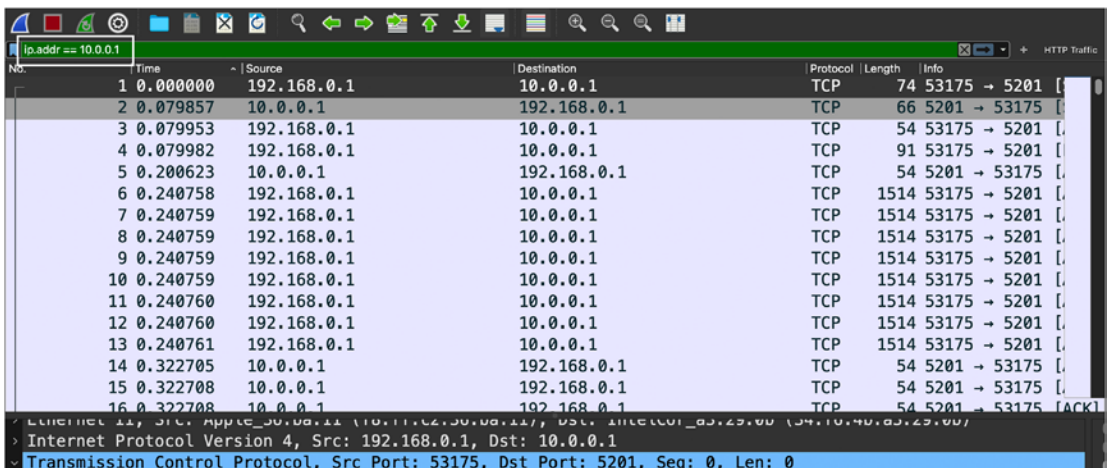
ip.addr == 10.0.0.1

+ HTTP Traffic

| No. | Time | Source | Destination | Protocol | Length | Info |
|---|---|---|---|---|---|---|
| 1 | 0.000000 | 192.168.0.1 | 10.0.0.1 | TCP | 74 | 53175 → 5201 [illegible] |
| 2 | 0.079857 | 10.0.0.1 | 192.168.0.1 | TCP | 66 | 5201 → 53175 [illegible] |
| 3 | 0.079953 | 192.168.0.1 | 10.0.0.1 | TCP | 54 | 53175 → 5201 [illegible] |
| 4 | 0.079982 | 192.168.0.1 | 10.0.0.1 | TCP | 91 | 53175 → 5201 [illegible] |
| 5 | 0.200623 | 10.0.0.1 | 192.168.0.1 | TCP | 54 | 5201 → 53175 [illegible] |
| 6 | 0.240758 | 192.168.0.1 | 10.0.0.1 | TCP | 1514 | 53175 → 5201 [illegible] |
| 7 | 0.240759 | 192.168.0.1 | 10.0.0.1 | TCP | 1514 | 53175 → 5201 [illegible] |
| 8 | 0.240759 | 192.168.0.1 | 10.0.0.1 | TCP | 1514 | 53175 → 5201 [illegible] |
| 9 | 0.240759 | 192.168.0.1 | 10.0.0.1 | TCP | 1514 | 53175 → 5201 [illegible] |
| 10 | 0.240759 | 192.168.0.1 | 10.0.0.1 | TCP | 1514 | 53175 → 5201 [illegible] |
| 11 | 0.240760 | 192.168.0.1 | 10.0.0.1 | TCP | 1514 | 53175 → 5201 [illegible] |
| 12 | 0.240760 | 192.168.0.1 | 10.0.0.1 | TCP | 1514 | 53175 → 5201 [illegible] |
| 13 | 0.240761 | 192.168.0.1 | 10.0.0.1 | TCP | 1514 | 53175 → 5201 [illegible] |
| 14 | 0.322705 | 10.0.0.1 | 192.168.0.1 | TCP | 54 | 5201 → 53175 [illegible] |
| 15 | 0.322708 | 10.0.0.1 | 192.168.0.1 | TCP | 54 | 5201 → 53175 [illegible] |
| 16 | 0.322708 | 10.0.0.1 | 192.168.0.1 | TCP | 54 | 5201 → 53175 [ACK] |

Ethernet II, Src: Apple_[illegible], Dst: IntelCor_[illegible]
Internet Protocol Version 4, Src: 192.168.0.1, Dst: 10.0.0.1
Transmission Control Protocol, Src Port: 53175, Dst Port: 5201, Seq: 0, Len: 0